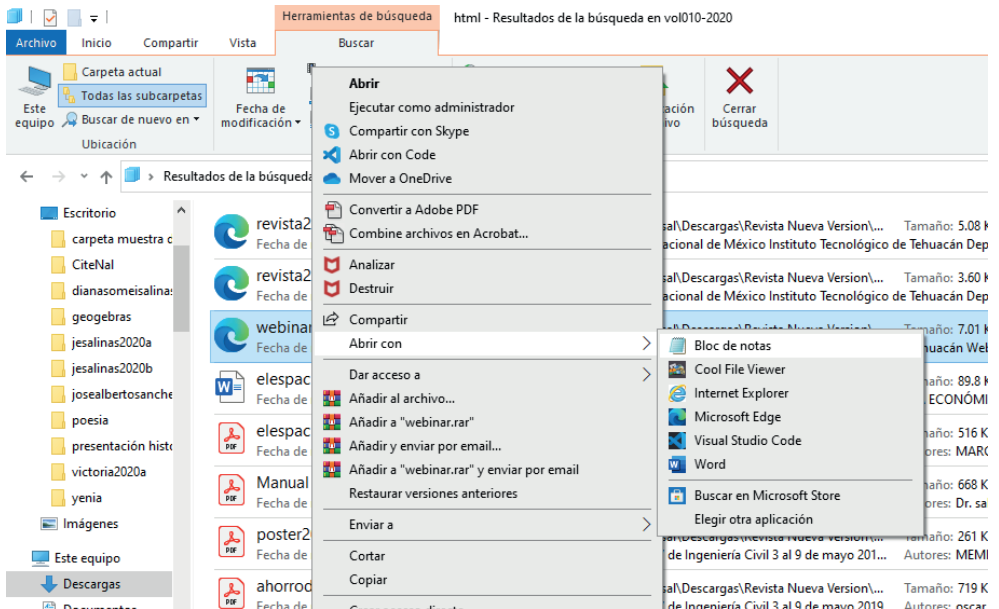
Herramientas de búsqueda html - Resultados de la búsqueda en vol010-2020

Archivo Inicio Compartir Vista Buscar

Este equipo
Carpeta actual
Todas las subcarpetas
Buscar de nuevo en
Ubicación
Fecha de modificación
ación
ivo
Cerrar búsqueda

Resultados de la búsqueda

Escritorio
carpeta muestra c
CiteNal
dianasomeisalinas
geogebras
jesalinas2020a
jesalinas2020b
josealbertosanche
poesia
presentación histo
victoria2020a
yenia
Imágenes
Este equipo
Descargas

revista2 Fecha de
revista2 Fecha de
webinar Fecha de
elespac Fecha de
elespac Fecha de
Manual Fecha de
poster2 Fecha de
ahorrod Fecha de

sal\Descargas\Revista Nueva Version\... Tamaño: 5.08 K
acional de México Instituto Tecnológico de Tehuacán Dep
sal\Descargas\Revista Nueva Version\... Tamaño: 3.60 K
acional de México Instituto Tecnológico de Tehuacán Dep
Tamaño: 7.01 K
tuacán Web
Tamaño: 89.8 K
ECONÓMI
Tamaño: 516 K
Autores: MARC
Tamaño: 668 K
Autores: Dr. sa
Tamaño: 261 K
de Ingeniería Civil 3 al 9 de mayo 201... Autores: MEMI
sal\Descargas\Revista Nueva Version\... Tamaño: 719 K
de Ingeniería Civil 3 al 9 de mayo 2019 Autores: oscar

Abrir
Ejecutar como administrador
Compartir con Skype
Abrir con Code
Mover a OneDrive
Convertir a Adobe PDF
Combine archivos en Acrobat...
Analizar
Destruir
Compartir
Abrir con
Dar acceso a
Añadir al archivo...
Añadir a "webinar.rar"
Añadir y enviar por email...
Añadir a "webinar.rar" y enviar por email
Restaurar versiones anteriores
Enviar a
Cortar
Copiar

Bloc de notas
Cool File Viewer
Internet Explorer
Microsoft Edge
Visual Studio Code
Word
Buscar en Microsoft Store
Elegir otra aplicación